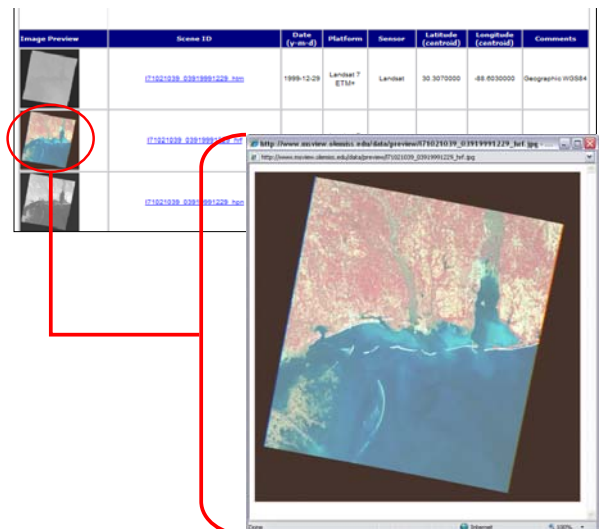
| Image Preview | Scene ID | Date (y-m-d) | Platform | Sensor | Latitude (centroid) | Longitude (centroid) | Comments |
|---|---|---|---|---|---|---|---|
| | I71021039_03919991229_htm | 1999-12-29 | Landsat 7 ETM+ | Landsat | 30.3070000 | -88.6030000 | Geographic WGS84 |
| | I71021039_039199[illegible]_tof | | | | | | |
| | I71021039_039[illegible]91229_hpn | | | | | | |

http://www.msview.olemiss.edu/data/preview/I71021039_03919991229_tof.jpg - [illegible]

http://www.msview.olemiss.edu/data/preview/I71021039_03919991229_tof.jpg

Done

Internet

100%